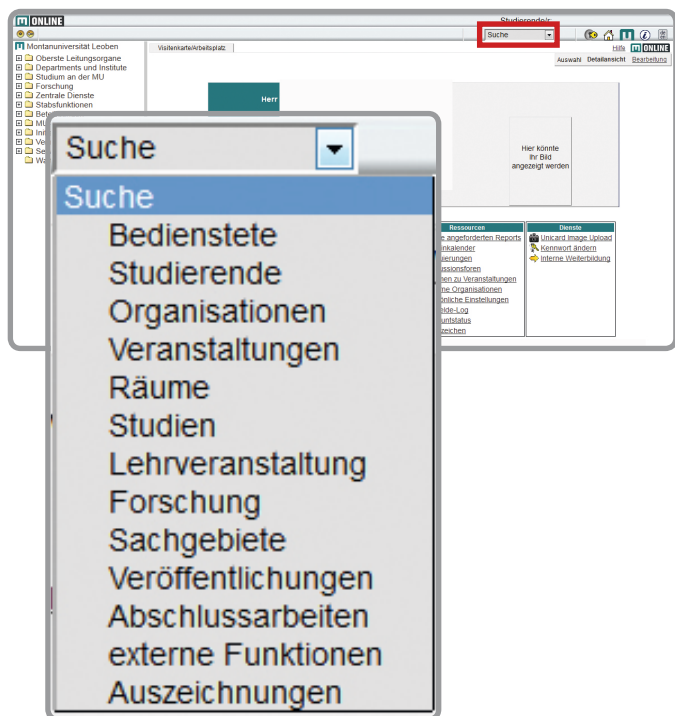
ONLINE

Studierende/r

Suche

Montanuniversität Leoben
Oberste Leitungsorgane
Departments und Institute
Studium an der MU
Forschung
Zentrale Dienste
Stabsfunktionen
Bete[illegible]
MU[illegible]
Inn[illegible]
Ve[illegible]
Se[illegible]
Wa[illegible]

Visitenkarte/Arbeitsplatz

Hilfe ONLINE

Auswahl Detailansicht Bearbeitung

Herr

Hier könnte Ihr Bild angezeigt werden

Ressourcen
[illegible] angeforderten Reports
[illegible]nkalender
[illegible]ierungen
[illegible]ssionsforen
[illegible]nen zu Veranstaltungen
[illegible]e Organisationen
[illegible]önliche Einstellungen
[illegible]ide-Log
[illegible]untstatus
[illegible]zeichen

Dienste
Unicard Image Upload
Kennwort ändern
Interne Weiterbildung

Suche

Suche
Bedienstete
Studierende
Organisationen
Veranstaltungen
Räume
Studien
Lehrveranstaltung
Forschung
Sachgebiete
Veröffentlichungen
Abschlussarbeiten
externe Funktionen
Auszeichnungen